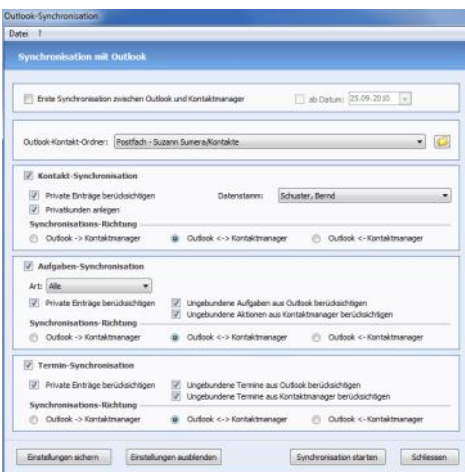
Outlook-Synchronisation

Datei ?

Synchronisation mit Outlook

Erste Synchronisation zwischen Outlook und Kontaktmanager

ab Datum: 25.09.2010

Outlook-Kontakt-Ordner: Postfach - Suzann Sumera/Kontakte

Kontakt-Synchronisation

Private Einträge berücksichtigen

Datenstamm: Schuster, Bernd

Privatkunden anlegen

Synchronisations-Richtung

Outlook -> Kontaktmanager

Outlook <-> Kontaktmanager

Outlook <- Kontaktmanager

Aufgaben-Synchronisation

Art: Alle

Private Einträge berücksichtigen

Ungebundene Aufgaben aus Outlook berücksichtigen

Ungebundene Aktionen aus Kontaktmanager berücksichtigen

Synchronisations-Richtung

Outlook -> Kontaktmanager

Outlook <-> Kontaktmanager

Outlook <- Kontaktmanager

Termin-Synchronisation

Private Einträge berücksichtigen

Ungebundene Termine aus Outlook berücksichtigen

Ungebundene Termine aus Kontaktmanager berücksichtigen

Synchronisations-Richtung

Outlook -> Kontaktmanager

Outlook <-> Kontaktmanager

Outlook <- Kontaktmanager

Einstellungen sichern

Einstellungen ausblenden

Synchronisation starten

Schliessen